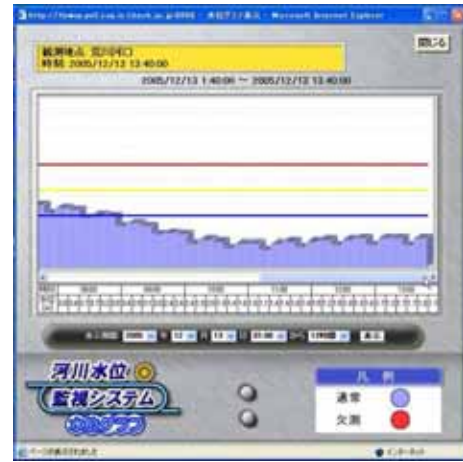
http://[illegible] - 水位グラフ表示 - Microsoft Internet Explorer

観測地点 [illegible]
時刻 2005/12/13 13:40:00

閉じる

2005/12/13 1:40:00 ～ 2005/12/13 13:40:00

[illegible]

河川水位 監視システム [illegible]

凡例
通常
欠測

ページが表示されました
インターネット